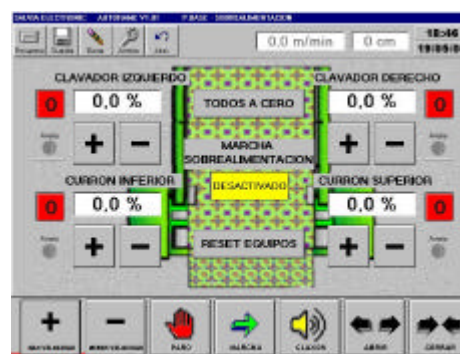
SALVA ELECTRONIC AUTOFRAME V1.01 P.BASE - SOBREALIMENTACION

0,0 m/min 0 cm 18:46 19/05/0

CLAVADOR IZQUIERDO
0
0,0 %
+ −

CLAVADOR DERECHO
0,0 %
0
+ −

TODOS A CERO

MARCHA SOBREALIMENTACION

DESACTIVADO

RESET EQUIPOS

CURRON INFERIOR
0
0,0 %
+ −

CURRON SUPERIOR
0,0 %
0
+ −

+ − PARO MARCHA CLAXON ABRIR CERRAR